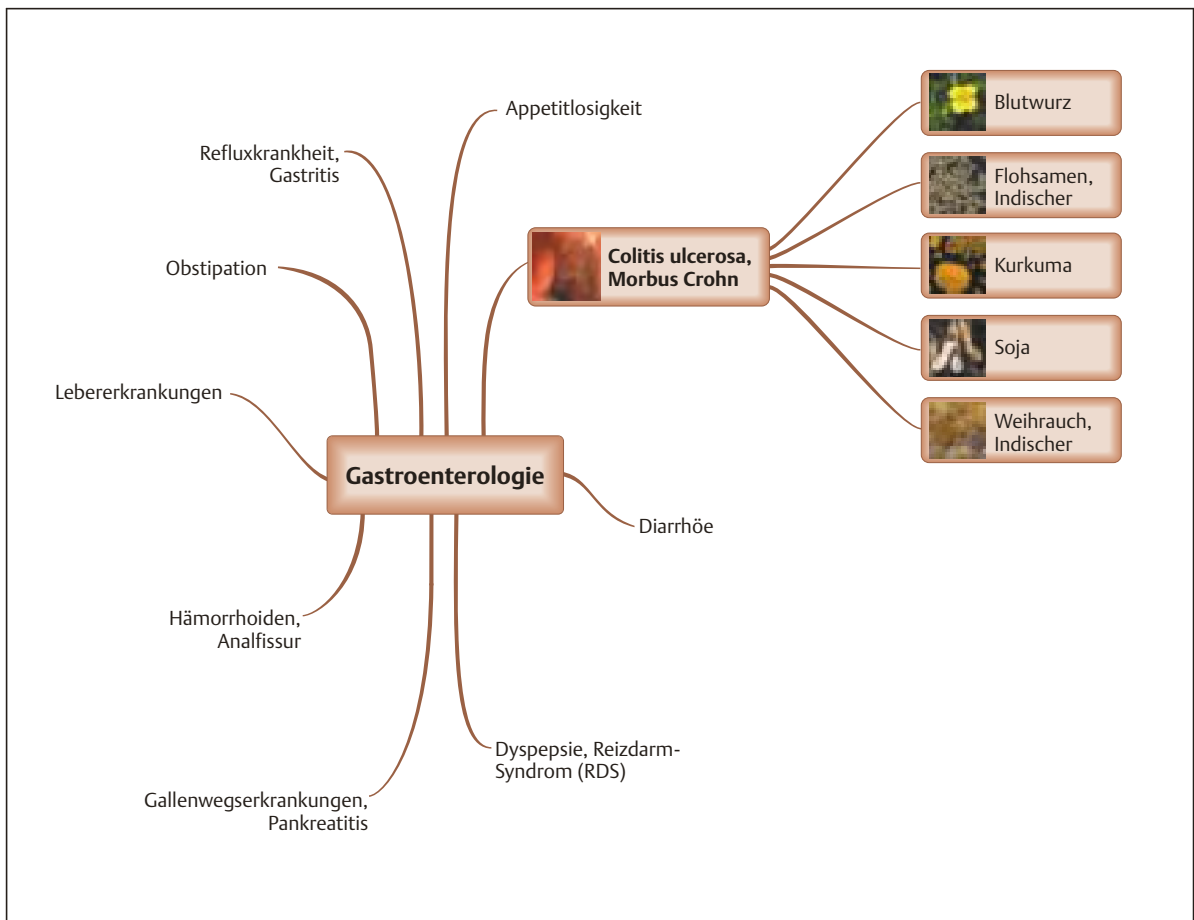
Appetitlosigkeit

Refluxkrankheit, Gastritis

Obstipation

Lebererkrankungen

Gastroenterologie

Colitis ulcerosa, Morbus Crohn

Blutwurz

Flohsamen, Indischer

Kurkuma

Soja

Weihrauch, Indischer

Diarrhöe

Hämorrhoiden, Analfissur

Dyspepsie, Reizdarm-Syndrom (RDS)

Gallenwegserkrankungen, Pankreatitis